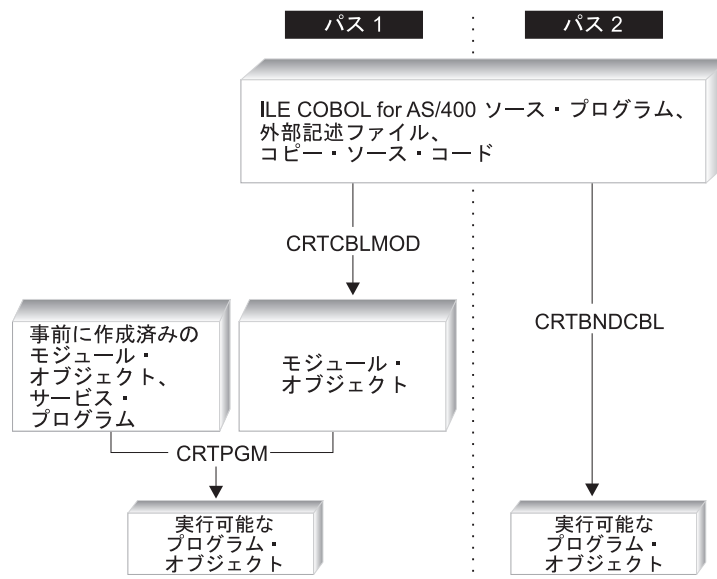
パス 1

パス 2

ILE COBOL for AS/400 ソース・プログラム、外部記述ファイル、コピー・ソース・コード

CRTCBLMOD

CRTBNDCBL

事前に作成済みのモジュール・オブジェクト、サービス・プログラム

モジュール・オブジェクト

CRTPGM

実行可能なプログラム・オブジェクト

実行可能なプログラム・オブジェクト